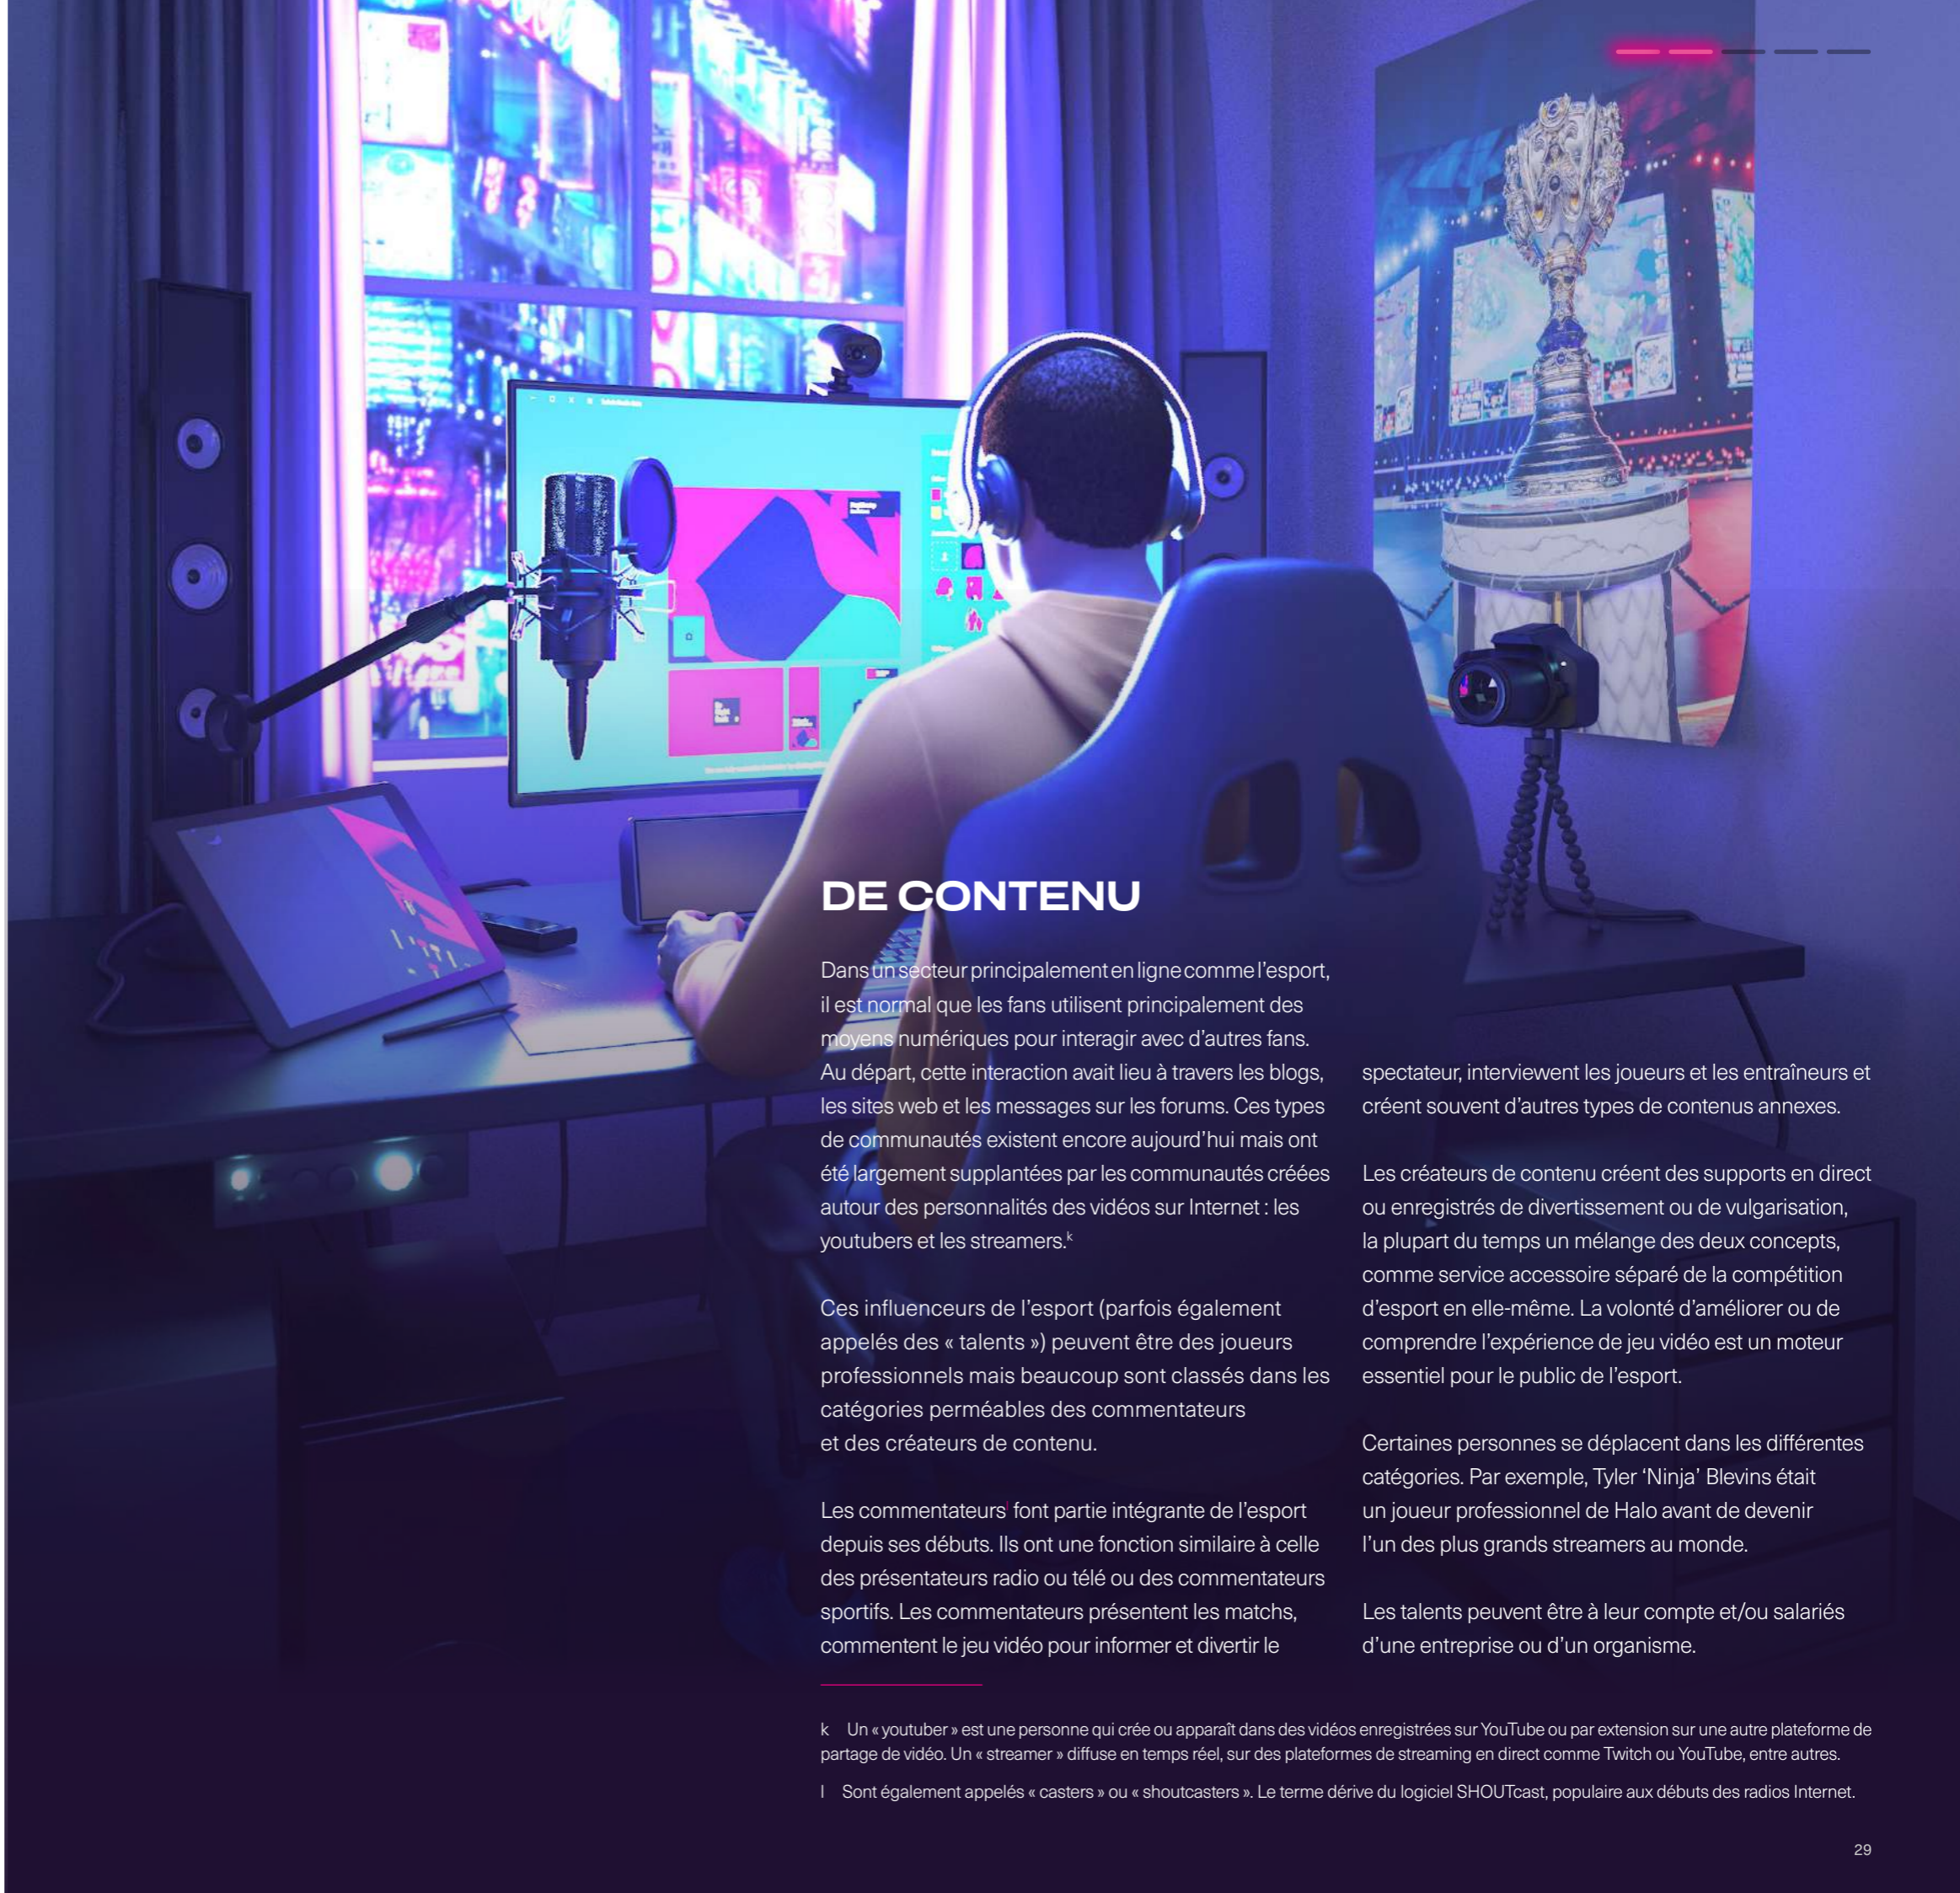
DE CONTENU

Dans un secteur principalement en ligne comme l'esport, il est normal que les fans utilisent principalement des moyens numériques pour interagir avec d'autres fans. Au départ, cette interaction avait lieu à travers les blogs, les sites web et les messages sur les forums. Ces types de communautés existent encore aujourd'hui mais ont été largement supplantées par les communautés créées autour des personnalités des vidéos sur Internet : les youtubers et les streamers.$^{k}$

Ces influenceurs de l'esport (parfois également appelés des « talents ») peuvent être des joueurs professionnels mais beaucoup sont classés dans les catégories perméables des commentateurs et des créateurs de contenu.

Les commentateurs$^{l}$ font partie intégrante de l'esport depuis ses débuts. Ils ont une fonction similaire à celle des présentateurs radio ou télé ou des commentateurs sportifs. Les commentateurs présentent les matchs, commentent le jeu vidéo pour informer et divertir le spectateur, interviewent les joueurs et les entraîneurs et créent souvent d'autres types de contenus annexes.

Les créateurs de contenu créent des supports en direct ou enregistrés de divertissement ou de vulgarisation, la plupart du temps un mélange des deux concepts, comme service accessoire séparé de la compétition d'esport en elle-même. La volonté d'améliorer ou de comprendre l'expérience de jeu vidéo est un moteur essentiel pour le public de l'esport.

Certaines personnes se déplacent dans les différentes catégories. Par exemple, Tyler 'Ninja' Blevins était un joueur professionnel de Halo avant de devenir l'un des plus grands streamers au monde.

Les talents peuvent être à leur compte et/ou salariés d'une entreprise ou d'un organisme.

k Un « youtuber » est une personne qui crée ou apparaît dans des vidéos enregistrées sur YouTube ou par extension sur une autre plateforme de partage de vidéo. Un « streamer » diffuse en temps réel, sur des plateformes de streaming en direct comme Twitch ou YouTube, entre autres.

l Sont également appelés « casters » ou « shoutcasters ». Le terme dérive du logiciel SHOUTcast, populaire aux débuts des radios Internet.

29